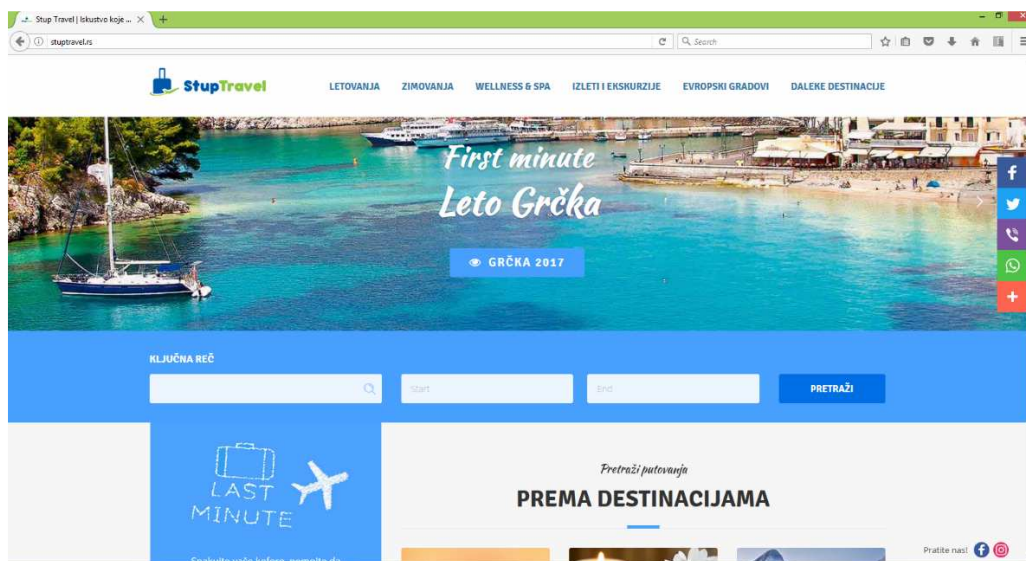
Stup Travel | Iskustvo koje ...

stuptravel.rs

Search

StupTravel

LETOVANJA ZIMOVANJA WELLNESS & SPA IZLETI I EKSKURZIJE EVROPSKI GRADOVI DALEKE DESTINACIJE

First minute
Leto Grčka

GRČKA 2017

KLJUČNA REČ

Start

End

PRETRAŽI

LAST MINUTE

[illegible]

Pretraži putovanja

PREMA DESTINACIJAMA

Pratite nas!